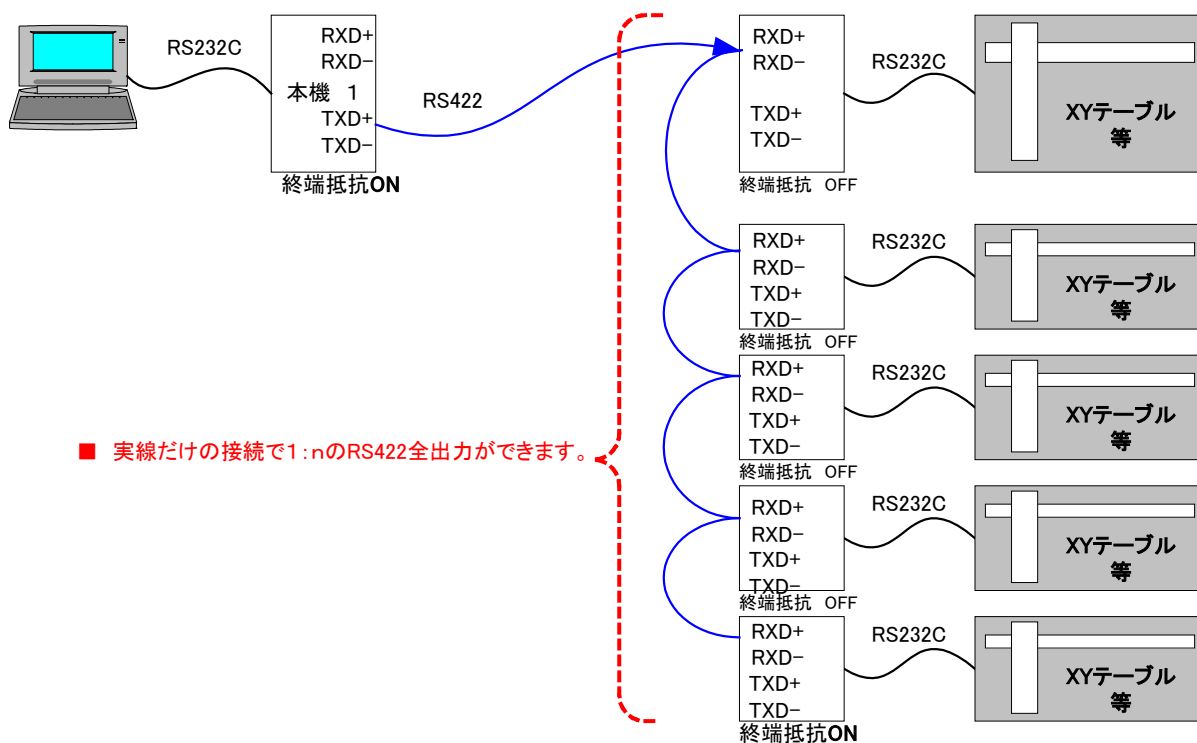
RS232C

RXD+
RXD−
本機 1
TXD+
TXD−
終端抵抗ON

RS422

RXD+
RXD−
TXD+
TXD−
終端抵抗 OFF
RS232C
XYテーブル
等

RXD+
RXD−
TXD+
TXD−
終端抵抗 OFF
RS232C
XYテーブル
等

RXD+
RXD−
TXD+
TXD−
終端抵抗 OFF
RS232C
XYテーブル
等

■ 実線だけの接続で1：nのRS422全出力ができます。

RXD+
RXD−
TXD+
TXD−
終端抵抗 OFF
RS232C
XYテーブル
等

RXD+
RXD−
TXD+
TXD−
終端抵抗ON
RS232C
XYテーブル
等